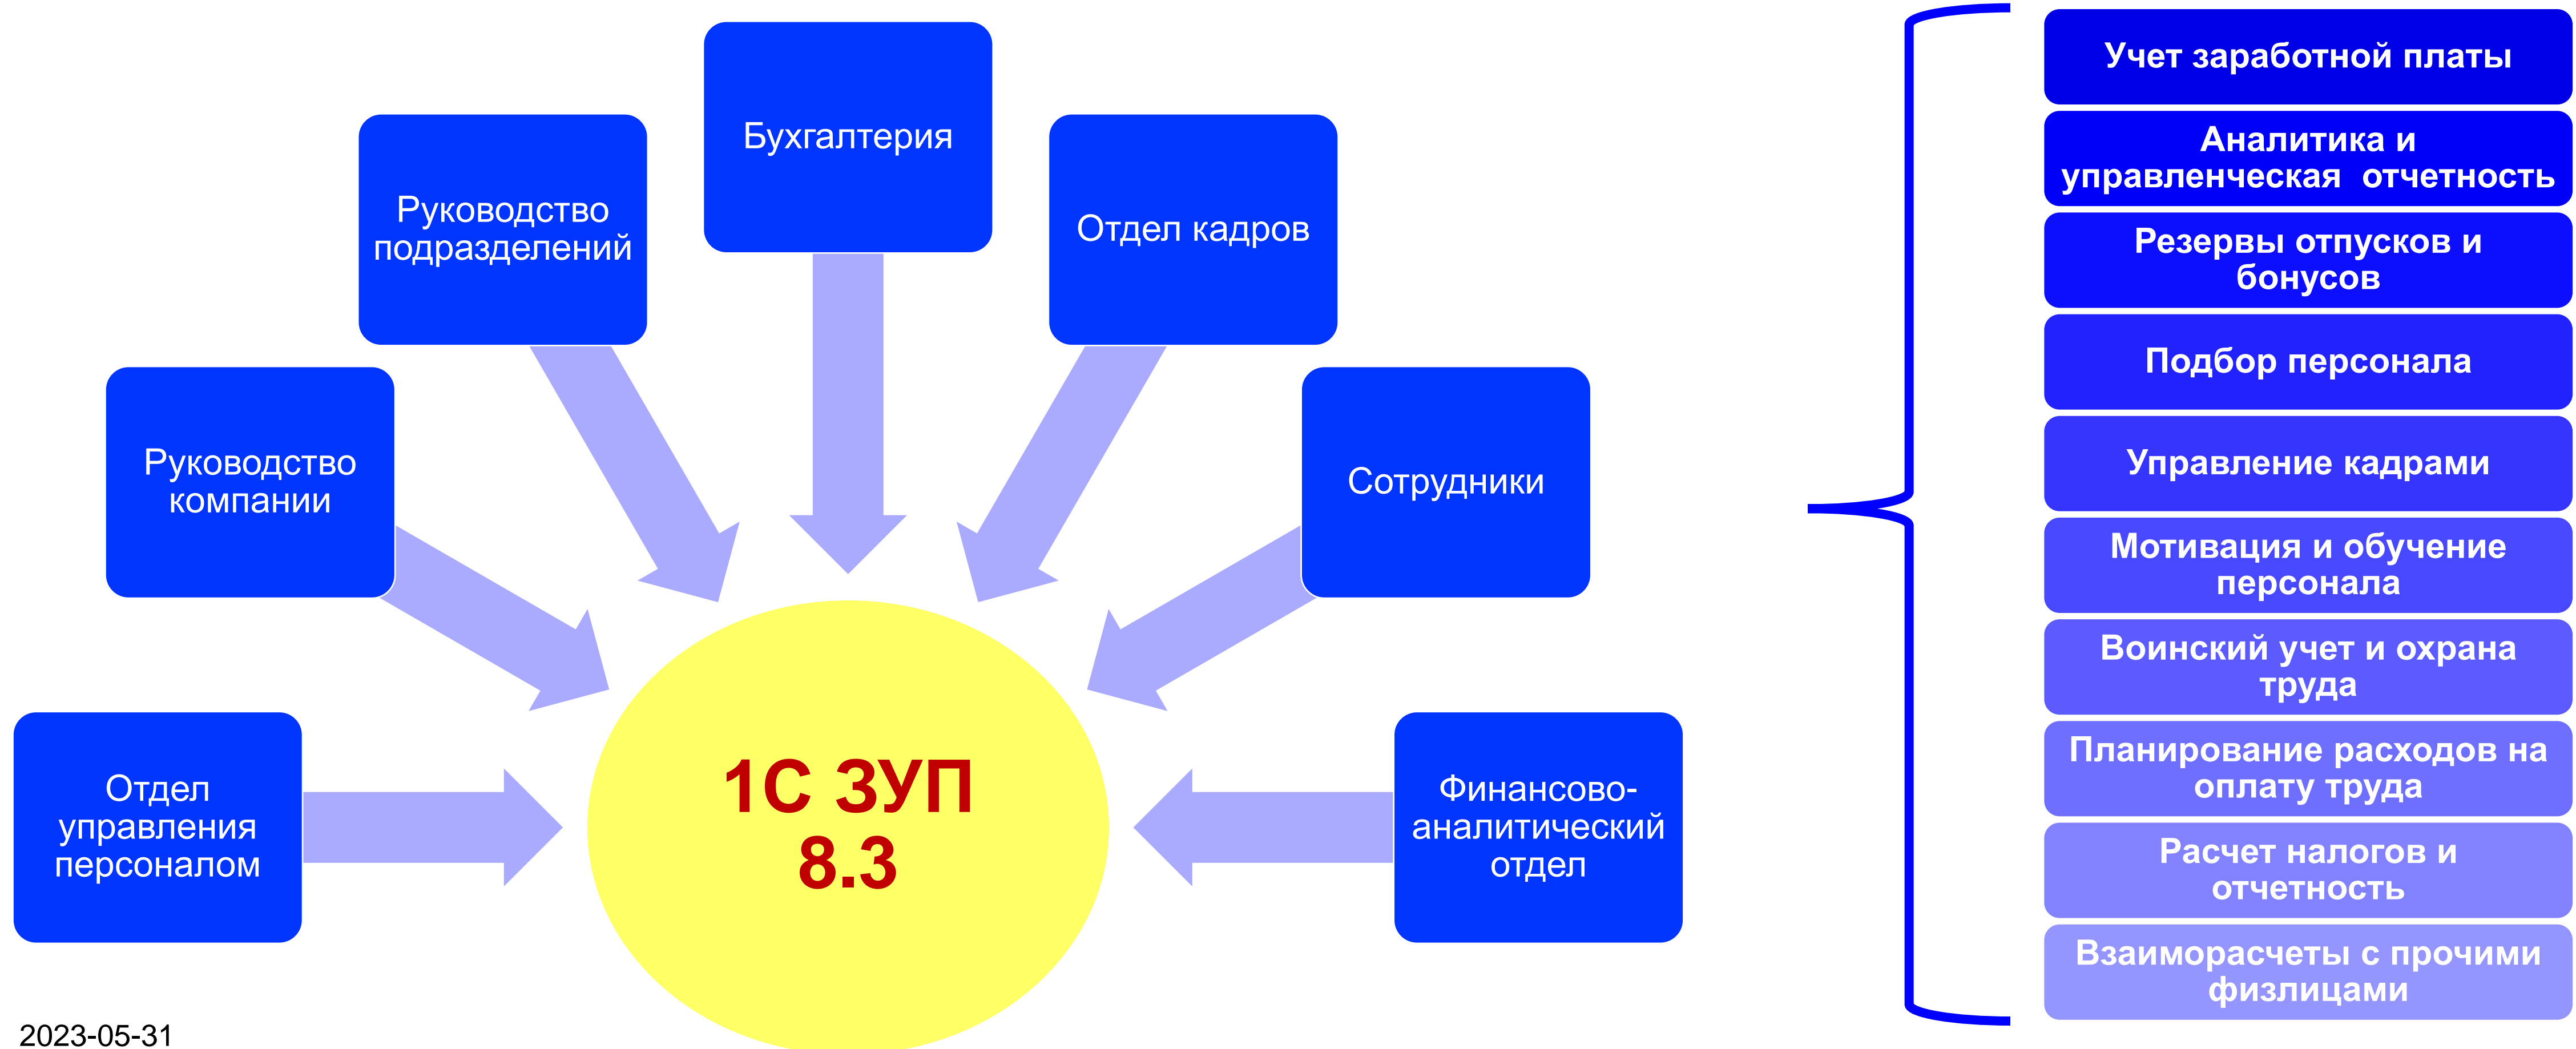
Бухгалтерия

Руководство подразделений

Отдел кадров

Руководство компании

Сотрудники

Отдел управления персоналом

1С ЗУП 8.3

Финансово-аналитический отдел

Учет заработной платы

Аналитика и управленческая отчетность

Резервы отпусков и бонусов

Подбор персонала

Управление кадрами

Мотивация и обучение персонала

Воинский учет и охрана труда

Планирование расходов на оплату труда

Расчет налогов и отчетность

Взаиморасчеты с прочими физлицами

2023-05-31